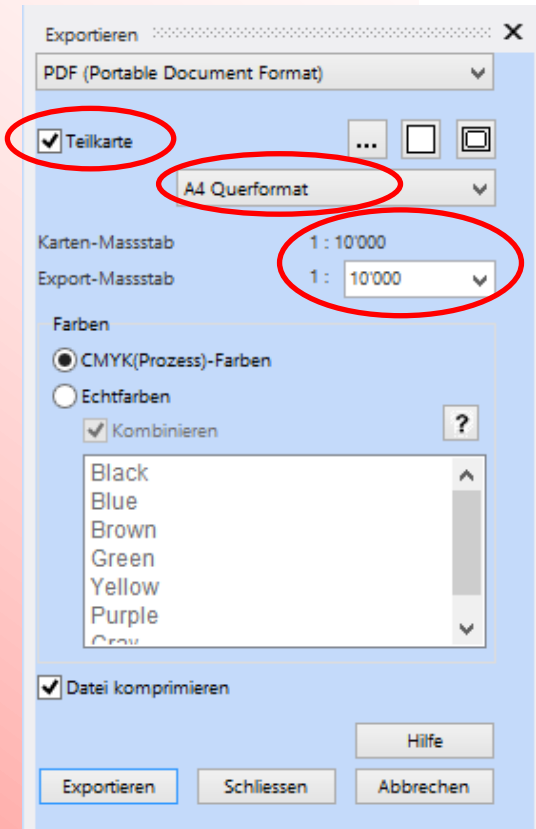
Exportieren

PDF (Portable Document Format)

Teilkarte

...

A4 Querformat

Karten-Massstab 1 : 10'000

Export-Massstab 1 : 10'000

Farben

CMYK(Prozess)-Farben

Echtfarben

Kombinieren

?

Black
Blue
Brown
Green
Yellow
Purple
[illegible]

Datei komprimieren

Hilfe

Exportieren Schliessen Abbrechen